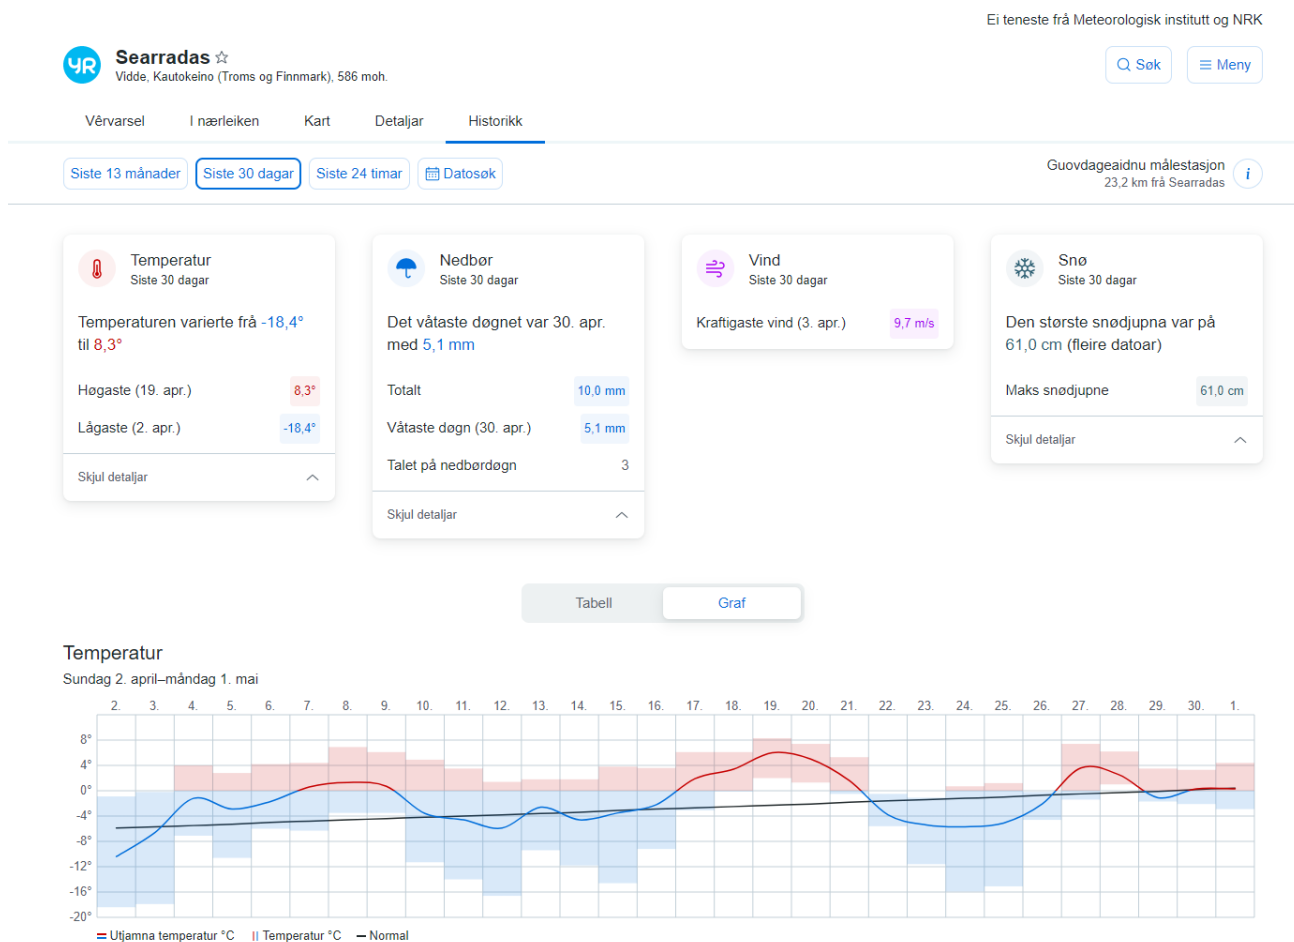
Ei teneste frå Meteorologisk institutt og NRK

YR Searradas ☆
Vidde, Kautokeino (Troms og Finnmark), 586 moh.

Søk
Meny

Vêrvarsel
I nærleiken
Kart
Detaljar
Historikk

Siste 13 månader
Siste 30 dagar
Siste 24 timar
Datosøk

Guovdageaidnu målestasjon
23,2 km frå Searradas

Temperatur
Siste 30 dagar

Temperaturen varierte frå -18,4° til 8,3°

Høgaste (19. apr.) 8,3°
Lågaste (2. apr.) -18,4°

Skjul detaljar

Nedbør
Siste 30 dagar

Det våtaste døgnet var 30. apr. med 5,1 mm

Totalt 10,0 mm
Våtaste døgn (30. apr.) 5,1 mm
Talet på nedbørdøgn 3

Skjul detaljar

Vind
Siste 30 dagar

Kraftigaste vind (3. apr.) 9,7 m/s

Snø
Siste 30 dagar

Den største snødjupna var på 61,0 cm (fleire datoar)

Maks snødjupne 61,0 cm

Skjul detaljar

Tabell
Graf

Temperatur
Sundag 2. april–måndag 1. mai

2. 3. 4. 5. 6. 7. 8. 9. 10. 11. 12. 13. 14. 15. 16. 17. 18. 19. 20. 21. 22. 23. 24. 25. 26. 27. 28. 29. 30. 1.

8°
4°
0°
-4°
-8°
-12°
-16°
-20°

Utjamna temperatur °C
Temperatur °C
Normal